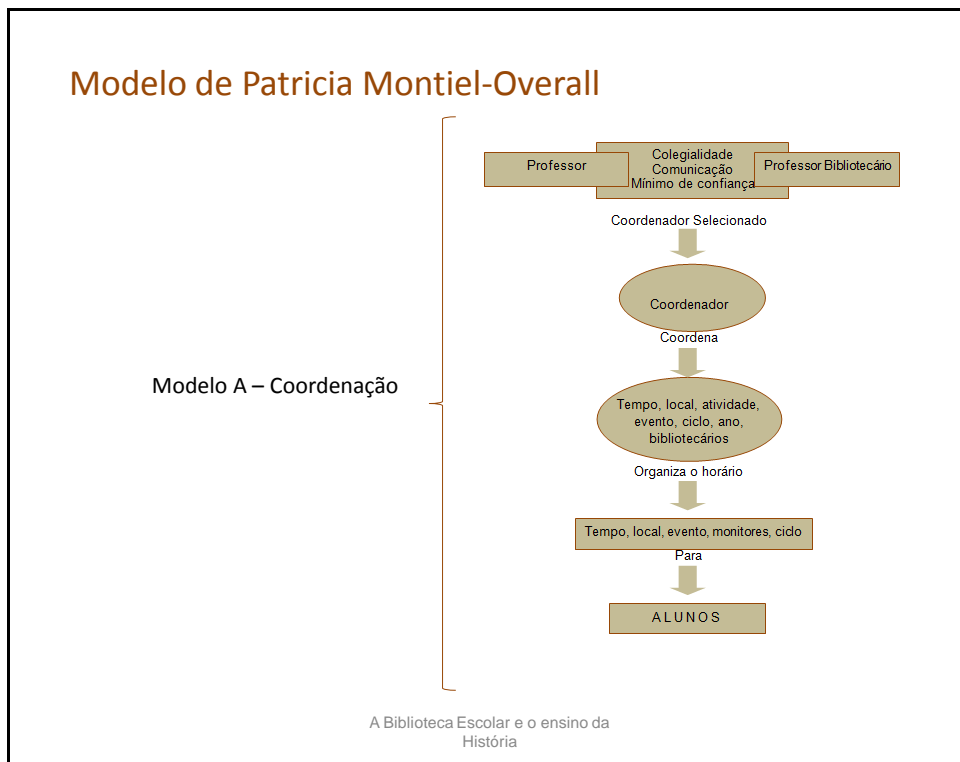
Modelo de Patricia Montiel-Overall

Modelo A – Coordenação

Professor

Colegialidade
Comunicação
Mínimo de confiança

Professor Bibliotecário

Coordenador Selecionado

Coordenador

Coordena

Tempo, local, atividade, evento, ciclo, ano, bibliotecários

Organiza o horário

Tempo, local, evento, monitores, ciclo

Para

ALUNOS

A Biblioteca Escolar e o ensino da História